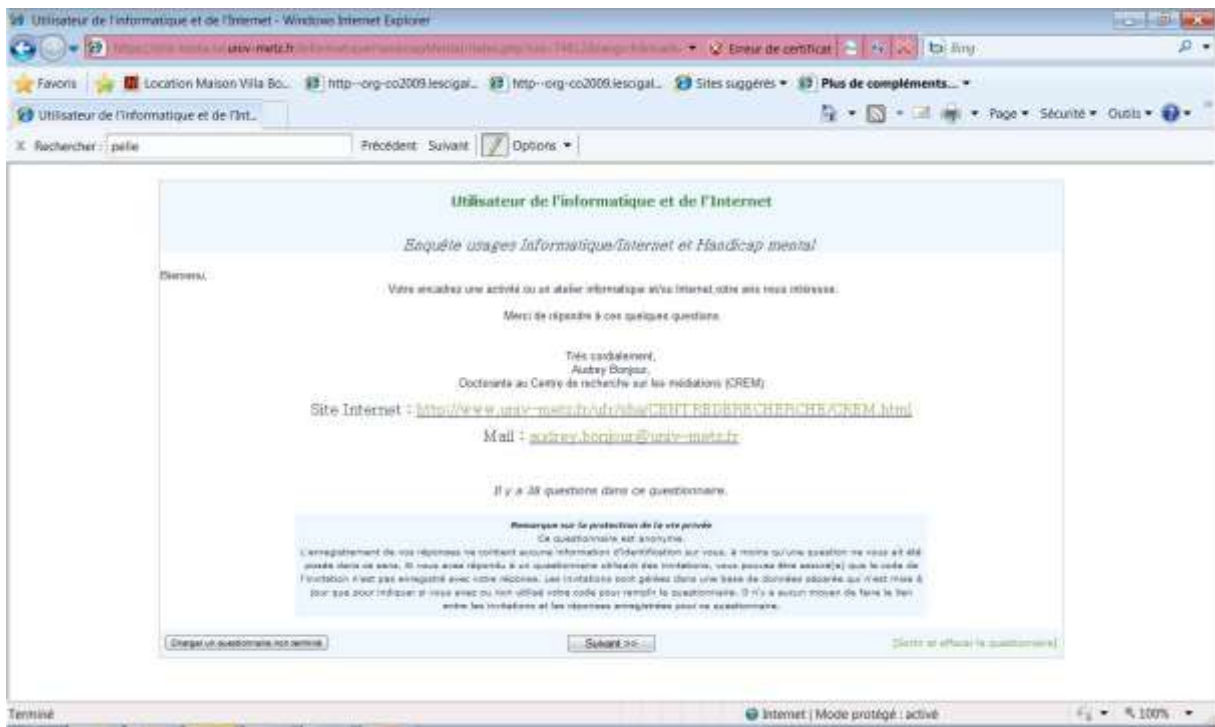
Utilisateur de l'informatique et de l'Internet - Windows Internet Explorer

https://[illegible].univ-metz.fr/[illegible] Erreur de certificat Bing

Favoris Location Maison Villa Bo... http--org-co2009.lescigal... http--org-co2009.lescigal... Sites suggérés Plus de compléments...

Utilisateur de l'informatique et de l'Int...

Page Sécurité Outils

Rechercher : pelle Précédent Suivant Options

Utilisateur de l'informatique et de l'Internet

Enquête usages Informatique/Internet et Handicap mental

Bienvenu,

Vous encadrez une activité ou un atelier informatique et/ou Internet, votre avis nous intéresse.

Merci de répondre à ces quelques questions.

Très cordialement,
Audrey Bonjour,
Doctorante au Centre de recherche sur les médiations (CREM)

Site Internet : http://www.univ-metz.fr/ufr/sha/CENTRESDERECHERCHE/CREM.html

Mail : audrey.bonjour@univ-metz.fr

Il y a 38 questions dans ce questionnaire.

Remarque sur la protection de la vie privée
Ce questionnaire est anonyme.
L'enregistrement de vos réponses ne contient aucune information d'identification sur vous, à moins qu'une question ne vous ait été posée dans ce sens. Si vous avez répondu à un questionnaire utilisant des invitations, vous pouvez être assuré(e) que le code de l'invitation n'est pas enregistré avec votre réponse. Les invitations sont gérées dans une base de données séparée qui n'est mise à jour que pour indiquer si vous avez ou non utilisé votre code pour remplir le questionnaire. Il n'y a aucun moyen de faire le lien entre les invitations et les réponses enregistrées pour ce questionnaire.

Charger un questionnaire non terminé

Suivant >>

[Sortir et effacer le questionnaire]

Terminé

Internet | Mode protégé : activé

100%